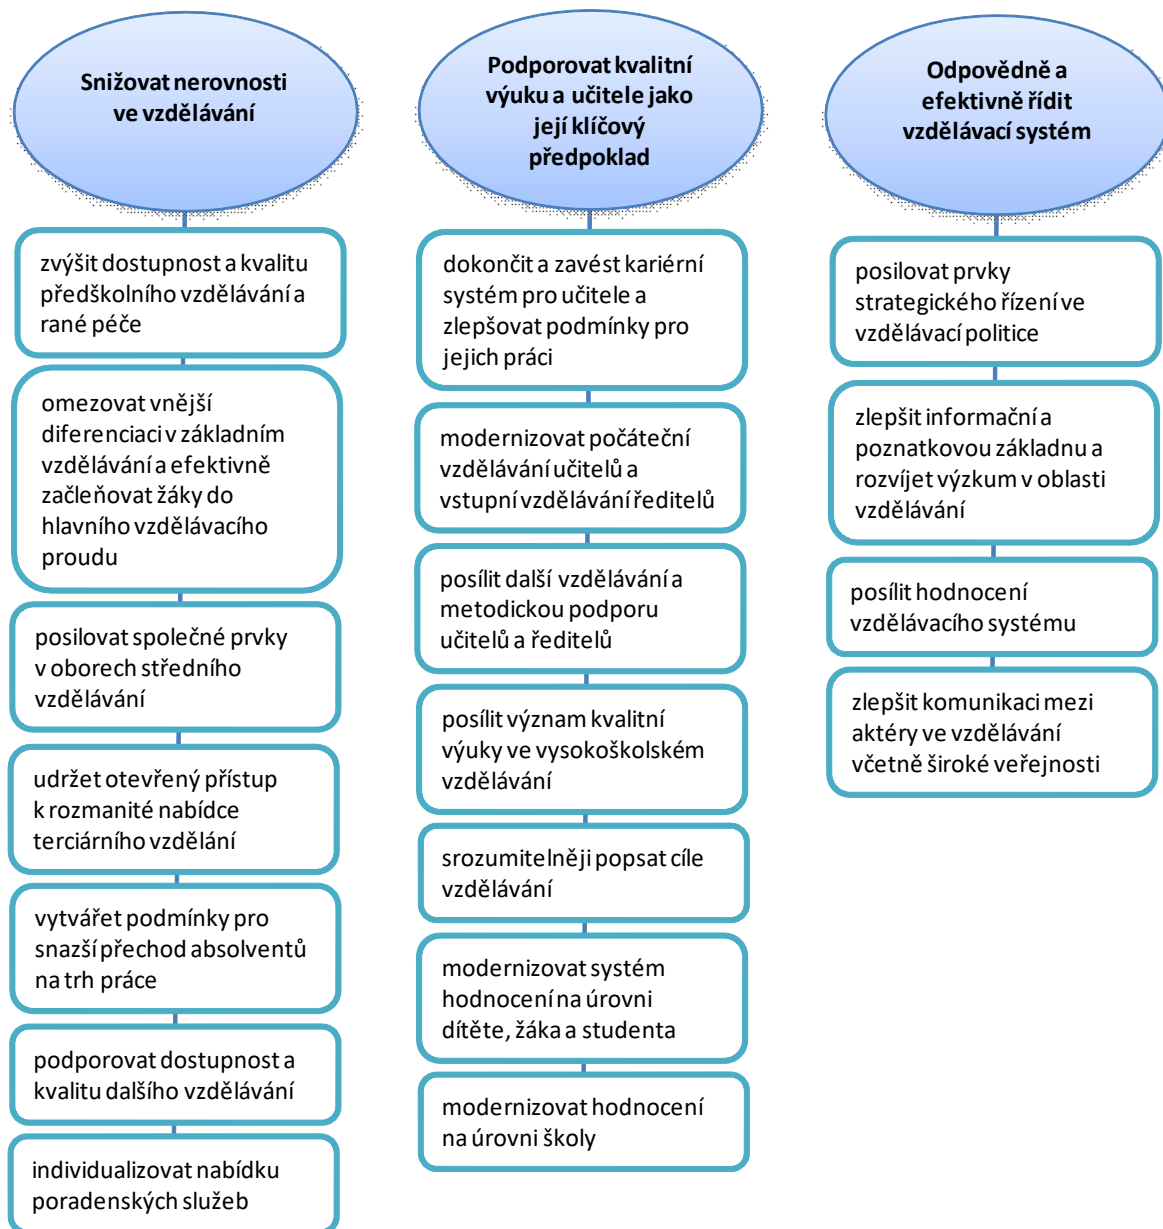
Snižovat nerovnosti ve vzdělávání

zvýšit dostupnost a kvalitu předškolního vzdělávání a rané péče

omezovat vnější diferenciaci v základním vzdělávání a efektivně začleňovat žáky do hlavního vzdělávacího proudu

posilovat společné prvky v oborech středního vzdělávání

udržet otevřený přístup k rozmanité nabídce terciárního vzdělání

vytvářet podmínky pro snazší přechod absolventů na trh práce

podporovat dostupnost a kvalitu dalšího vzdělávání

individualizovat nabídku poradenských služeb

Podporovat kvalitní výuku a učitele jako její klíčový předpoklad

dokončit a zavést kariérní systém pro učitele a zlepšovat podmínky pro jejich práci

modernizovat počáteční vzdělávání učitelů a vstupní vzdělávání ředitelů

posílit další vzdělávání a metodickou podporu učitelů a ředitelů

posílit význam kvalitní výuky ve vysokoškolském vzdělávání

srozumitelněji popsat cíle vzdělávání

modernizovat systém hodnocení na úrovni dítěte, žáka a studenta

modernizovat hodnocení na úrovni školy

Odpovědně a efektivně řídit vzdělávací systém

posilovat prvky strategického řízení ve vzdělávací politice

zlepšit informační a poznatkovou základnu a rozvíjet výzkum v oblasti vzdělávání

posílit hodnocení vzdělávacího systému

zlepšit komunikaci mezi aktéry ve vzdělávání včetně široké veřejnosti